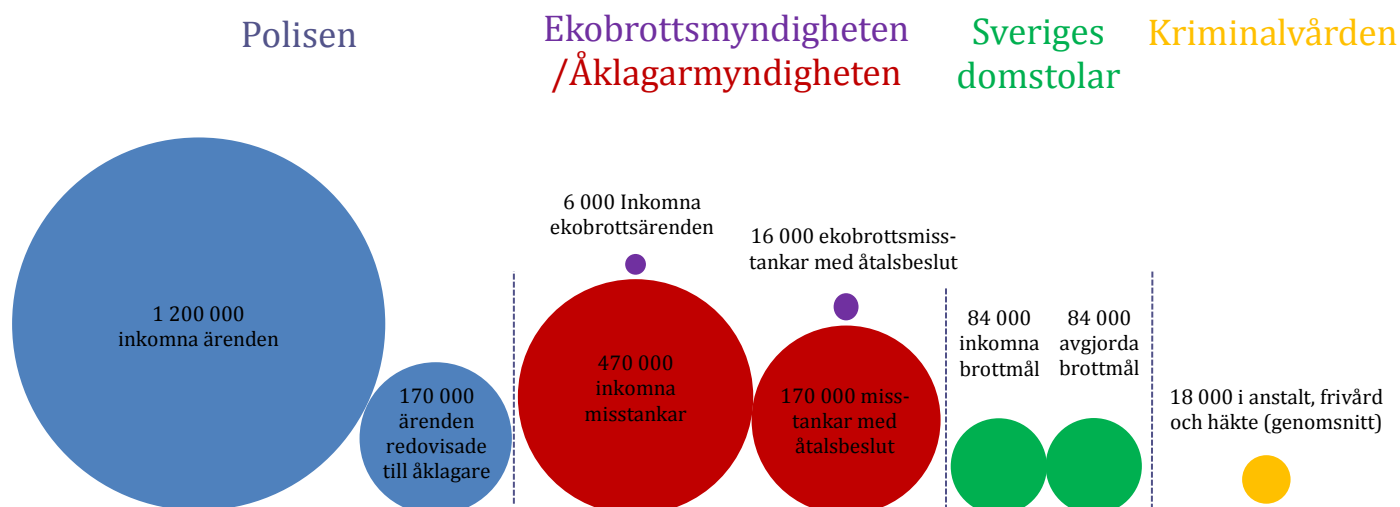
Polisen

Ekobrottsmyndigheten /Åklagarmyndigheten

Sveriges domstolar

Kriminalvården

1 200 000 inkomna ärenden

170 000 ärenden redovisade till åklagare

6 000 Inkomna ekobrottsärenden

470 000 inkomna misstankar

16 000 ekobrottsmisstankar med åtalsbeslut

170 000 misstankar med åtalsbeslut

84 000 inkomna brottmål

84 000 avgjorda brottmål

18 000 i anstalt, frivård och häkte (genomsnitt)